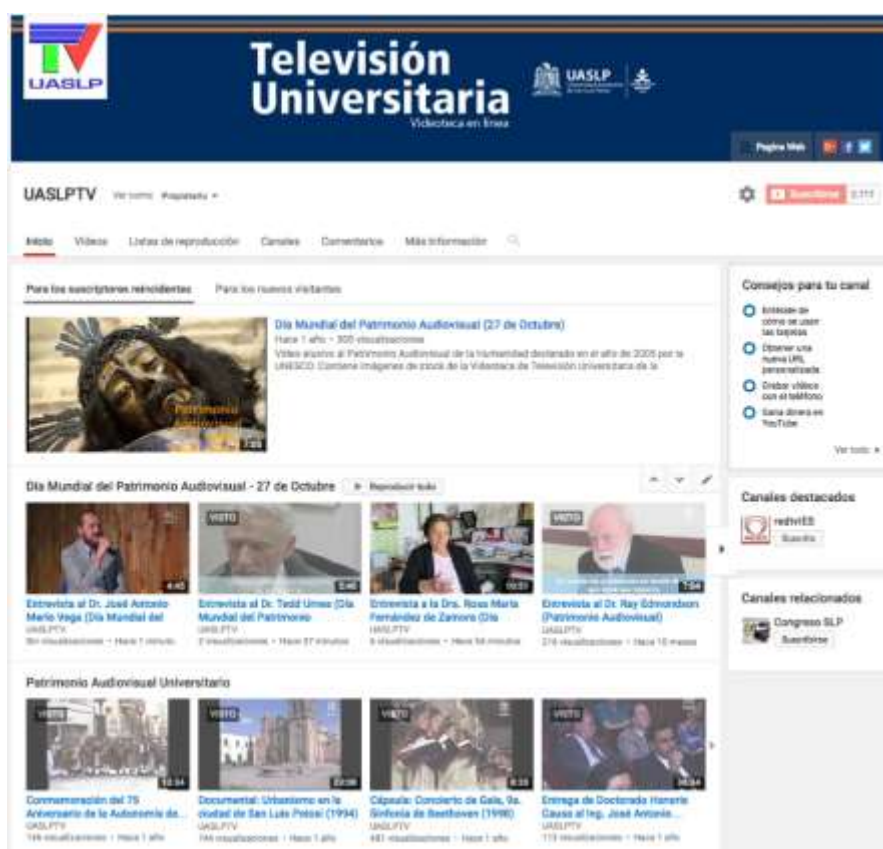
TV UASLP

Televisión Universitaria
Videoteca en línea

UASLP

Página Web

UASLPTV Ver como: Propietario

Suscribirse 8,777

Inicio Videos Listas de reproducción Canales Comentarios Más información

Para los suscriptores reincidentes Para los nuevos visitantes

Día Mundial del Patrimonio Audiovisual (27 de Octubre)
Hace 1 año • 305 visualizaciones
Video alusivo al Patrimonio Audiovisual de la Humanidad declarado en el año de 2005 por la UNESCO. Contiene imágenes de stock de la Videoteca de Televisión Universitaria de la

Patrimonio Audiovisual

7:09

Consejos para tu canal
Entérate de cómo se usan las tarjetas
Obtener una nueva URL personalizada
Grabar videos con el teléfono
Gana dinero en YouTube
Ver todo

Día Mundial del Patrimonio Audiovisual - 27 de Octubre ▶ Reproducir todo

4:45
Entrevista al Dr. José Antonio Mario Vega (Día Mundial del
UASLPTV
9+ visualizaciones • Hace 1 minuto

VISTO
2:46
Entrevista al Dr. Tedd Urnes (Día Mundial del Patrimonio
UASLPTV
2 visualizaciones • Hace 27 minutos

10:51
Entrevista a la Dra. Rosa María Fernández de Zamora (Día
UASLPTV
6 visualizaciones • Hace 54 minutos

VISTO
7:06
Entrevista al Dr. Ray Edmondson (Patrimonio Audiovisual)
UASLPTV
216 visualizaciones • Hace 10 meses

Canales destacados
redtvIES
Suscribirse

Canales relacionados
Congreso SLP
Suscribirse

Patrimonio Audiovisual Universitario

VISTO
10:34
Conmemoración del 75 Aniversario de la Autonomía de...
UASLPTV
144 visualizaciones • Hace 1 año

VISTO
22:08
Documental: Urbanismo en la ciudad de San Luis Potosí (1994)
UASLPTV
744 visualizaciones • Hace 1 año

VISTO
8:33
Cápsula: Concierto de Gala, 9a. Sinfonía de Beethoven (1998)
UASLPTV
481 visualizaciones • Hace 1 año

VISTO
36:04
Entrega de Doctorado Honoris Causa al Ing. José Antonio...
UASLPTV
113 visualizaciones • Hace 1 año